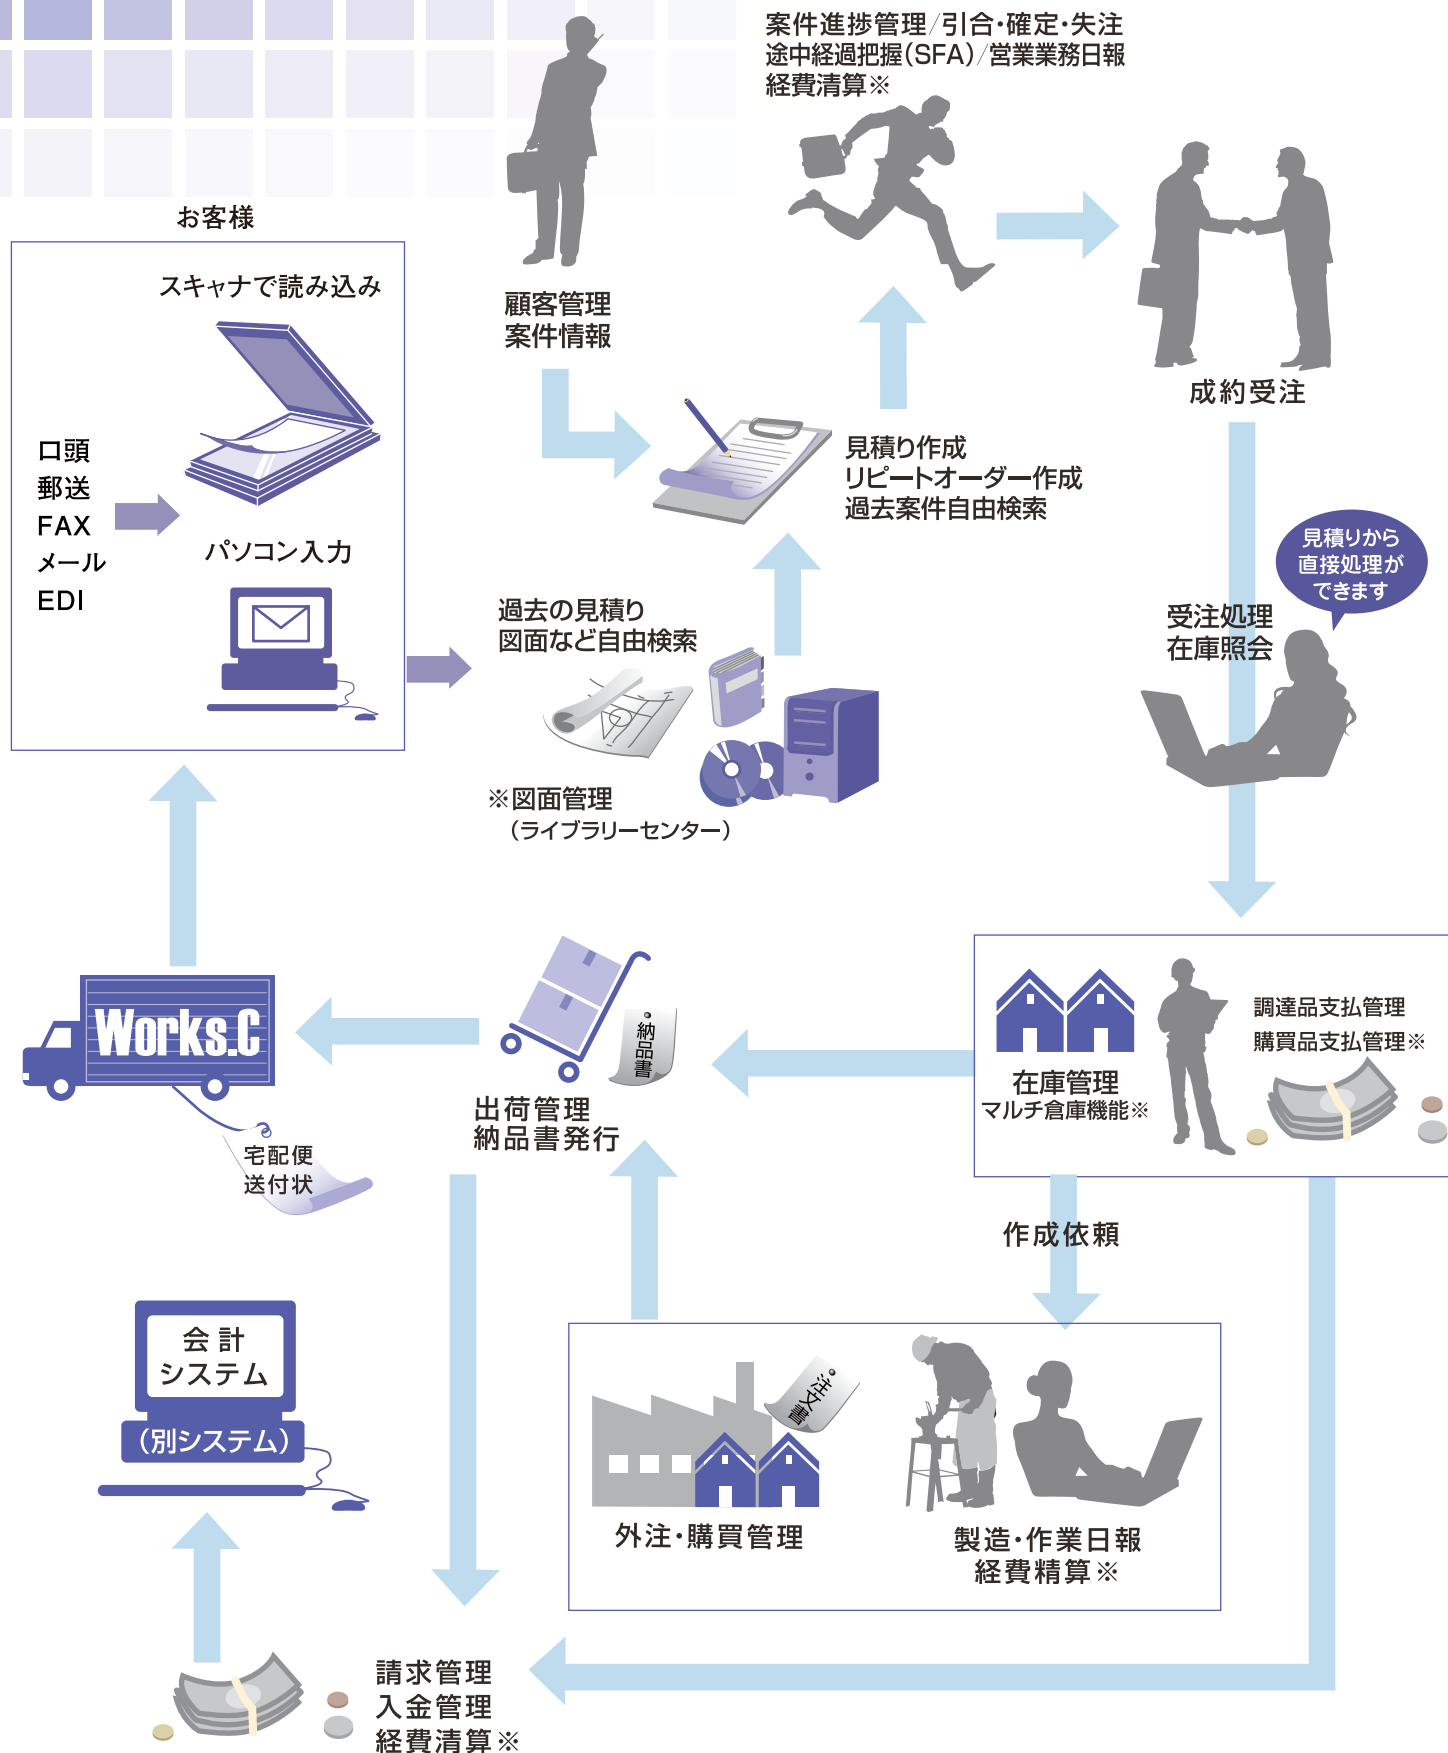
案件進捗管理/引合・確定・失注
途中経過把握(SFA)/営業業務日報
経費清算※

お客様

スキャナで読み込み

口頭
郵送
FAX
メール
EDI

パソコン入力

顧客管理
案件情報

成約受注

見積り作成
リピートオーダー作成
過去案件自由検索

見積りから
直接処理が
できます

受注処理
在庫照会

過去の見積り
図面など自由検索

※図面管理
(ライブラリーセンター)

Works.C

宅配便
送付状

納品書

出荷管理
納品書発行

在庫管理
マルチ倉庫機能※

調達品支払管理
購買品支払管理※

作成依頼

会計
システム
(別システム)

注文書

外注・購買管理

製造・作業日報
経費精算※

請求管理
入金管理
経費清算※